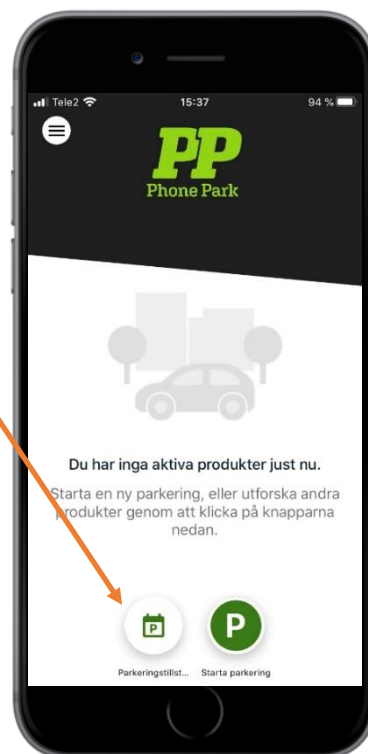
Tele2
15:37
94 %

PP
Phone Park

Du har inga aktiva produkter just nu.

Starta en ny parkering, eller utforska andra produkter genom att klicka på knapparna nedan.

P
Parkeringstillst...

P
Starta parkering